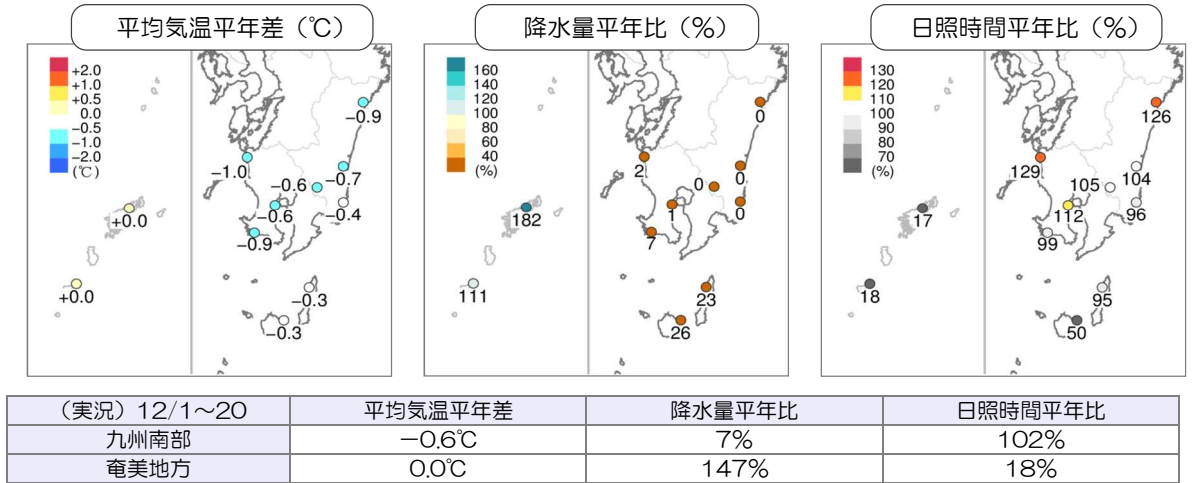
平均気温平年差（℃）

+2.0
+1.0
+0.5
0.0
−0.5
−1.0
−2.0
（℃）

−0.9
−1.0
−0.6
−0.7
−0.6
−0.4
−0.9
+0.0
+0.0
−0.3
−0.3

降水量平年比（%）

160
140
120
100
80
60
40
(%)

0
2
0
0
1
0
7
182
111
23
26

日照時間平年比（%）

130
120
110
100
90
80
70
(%)

126
129
104
105
112
96
17
99
18
95
50

| （実況）12/1〜20 | 平均気温平年差 | 降水量平年比 | 日照時間平年比 |
|---|---|---|---|
| 九州南部 | −0.6℃ | 7% | 102% |
| 奄美地方 | 0.0℃ | 147% | 18% |